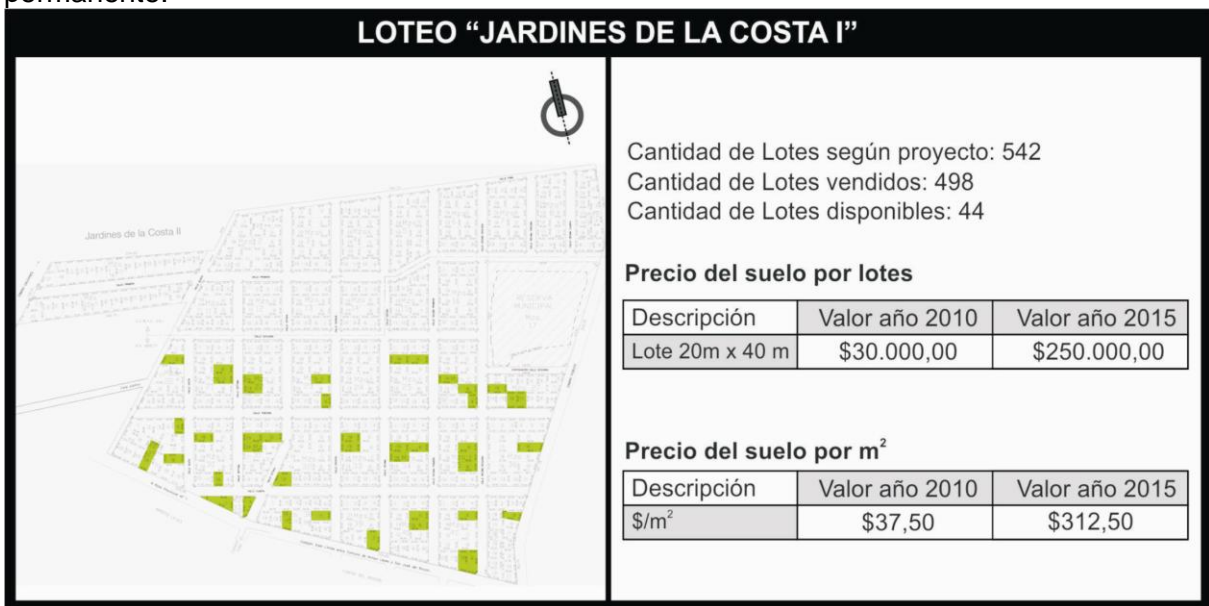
permanente.

LOTEO "JARDINES DE LA COSTA I"

Jardines de la Costa II

Cantidad de Lotes según proyecto: 542
Cantidad de Lotes vendidos: 498
Cantidad de Lotes disponibles: 44

Precio del suelo por lotes

| Descripción | Valor año 2010 | Valor año 2015 |
|---|---|---|
| Lote 20m x 40 m | \$30.000,00 | \$250.000,00 |

Precio del suelo por $m^2$

| Descripción | Valor año 2010 | Valor año 2015 |
|---|---|---|
| \$/$m^2$ | \$37,50 | \$312,50 |